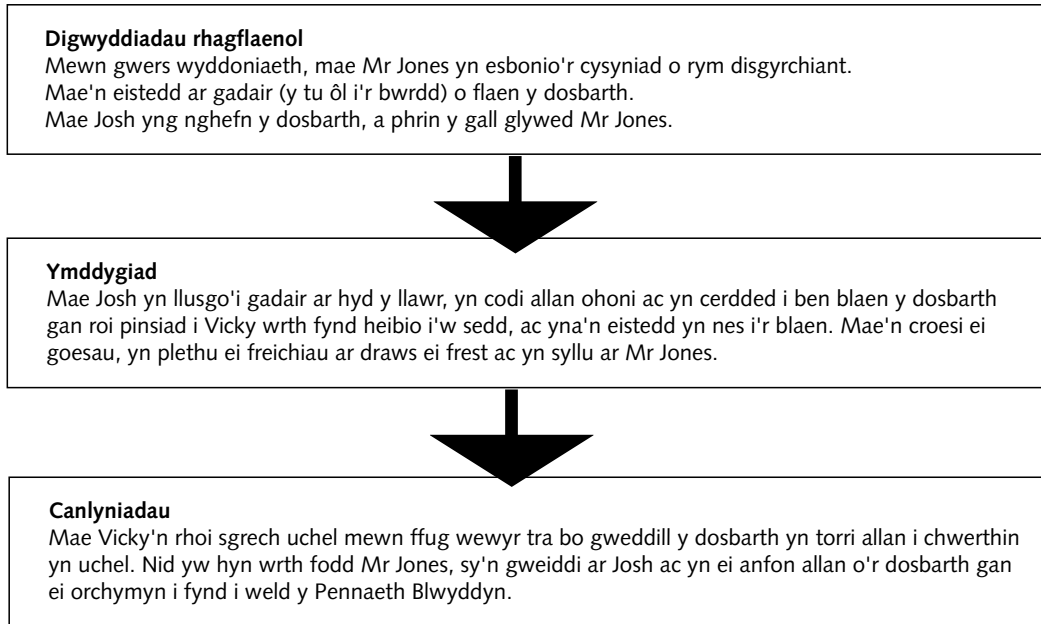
**Digwyddiadau rhagflaenol**
Mewn gwers wyddoniaeth, mae Mr Jones yn esbonio'r cysyniad o rym disgyrchiant.
Mae'n eistedd ar gadair (y tu ôl i'r bwrdd) o flaen y dosbarth.
Mae Josh yng nghefn y dosbarth, a phrin y gall glywed Mr Jones.

**Ymddygiad**
Mae Josh yn llusgo'i gadair ar hyd y llawr, yn codi allan ohoni ac yn cerdded i ben blaen y dosbarth gan roi pinsiad i Vicky wrth fynd heibio i'w sedd, ac yna'n eistedd yn nes i'r blaen. Mae'n croesi ei goesau, yn plethu ei freichiau ar draws ei frest ac yn syllu ar Mr Jones.

**Canlyniadau**
Mae Vicky'n rhoi sgrech uchel mewn ffug wewyr tra bo gweddill y dosbarth yn torri allan i chwerthin yn uchel. Nid yw hyn wrth fodd Mr Jones, sy'n gweiddi ar Josh ac yn ei anfon allan o'r dosbarth gan ei orchymyn i fynd i weld y Pennaeth Blwyddyn.